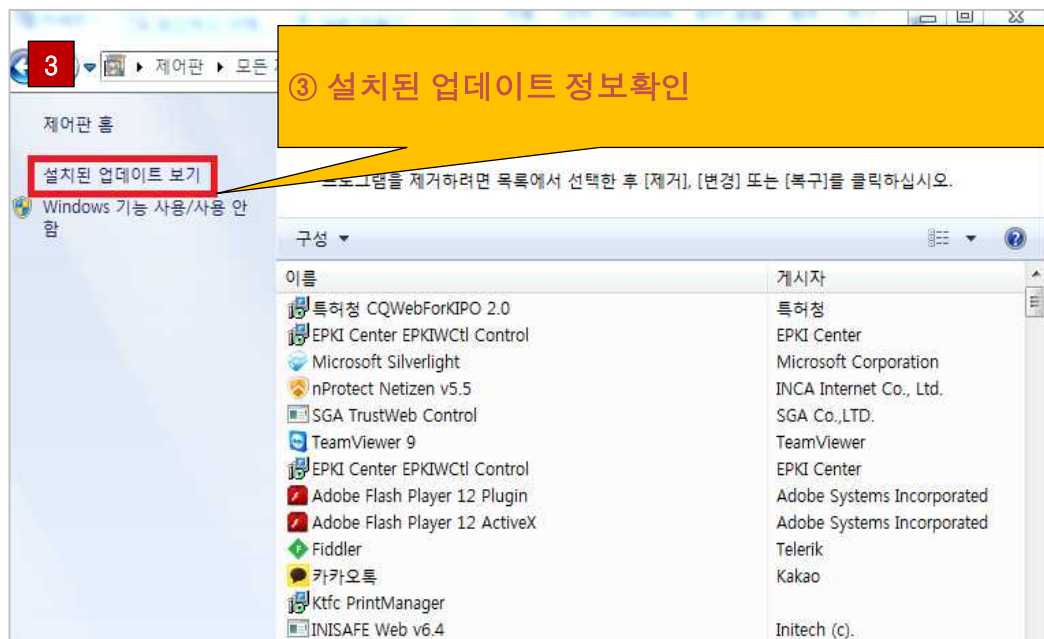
3

제어판 ▸ 모든 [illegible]

③ 설치된 업데이트 정보확인

제어판 홈

설치된 업데이트 보기

Windows 기능 사용/사용 안 함

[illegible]로그램을 제거하려면 목록에서 선택한 후 [제거], [변경] 또는 [복구]를 클릭하십시오.

구성 ▾

| 이름 | 게시자 |
|---|---|
| 특허청 CQWebForKIPO 2.0 | 특허청 |
| EPKI Center EPKIWCtl Control | EPKI Center |
| Microsoft Silverlight | Microsoft Corporation |
| nProtect Netizen v5.5 | INCA Internet Co., Ltd. |
| SGA TrustWeb Control | SGA Co.,LTD. |
| TeamViewer 9 | TeamViewer |
| EPKI Center EPKIWCtl Control | EPKI Center |
| Adobe Flash Player 12 Plugin | Adobe Systems Incorporated |
| Adobe Flash Player 12 ActiveX | Adobe Systems Incorporated |
| Fiddler | Telerik |
| 카카오톡 | Kakao |
| Ktfc PrintManager | |
| INISAFE Web v6.4 | Initech (c). |